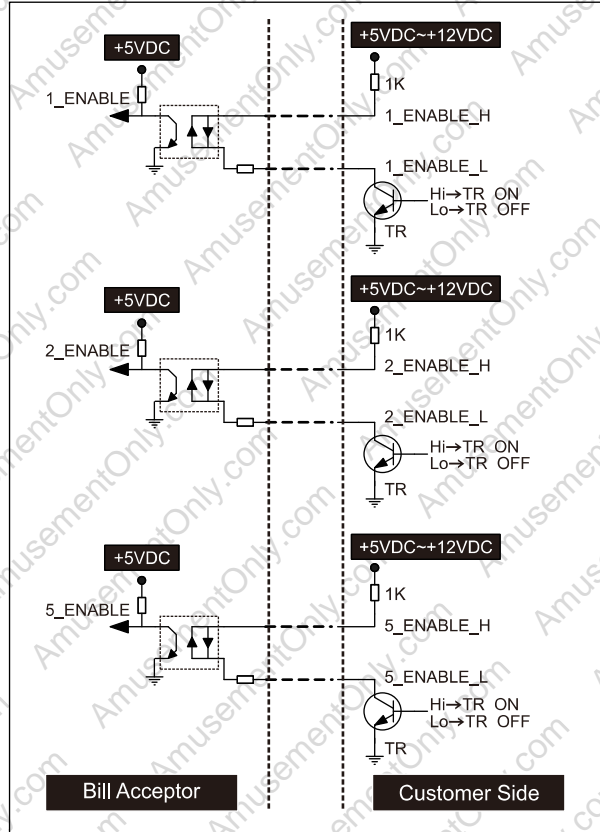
+5VDC
1_ENABLE
+5VDC~+12VDC
1K
1_ENABLE_H
1_ENABLE_L
Hi→TR ON
Lo→TR OFF
TR

+5VDC
2_ENABLE
+5VDC~+12VDC
1K
2_ENABLE_H
2_ENABLE_L
Hi→TR ON
Lo→TR OFF
TR

+5VDC
5_ENABLE
+5VDC~+12VDC
1K
5_ENABLE_H
5_ENABLE_L
Hi→TR ON
Lo→TR OFF
TR

Bill Acceptor
Customer Side

AmusementOnly.com